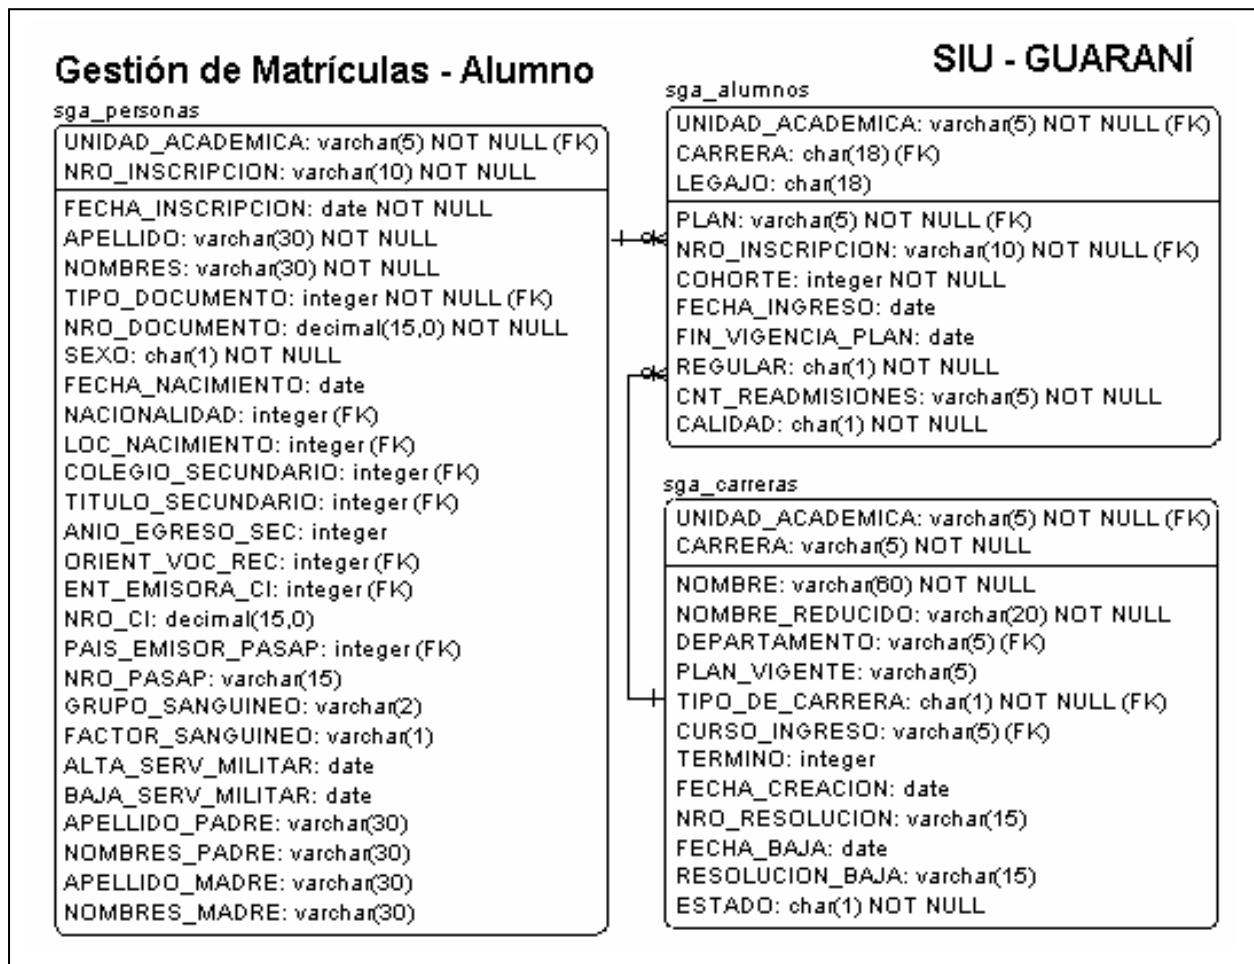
Gestión de Matrículas - Alumno

SIU - GUARANÍ

sga_personas

UNIDAD_ACADEMICA: varchar(5) NOT NULL (FK)
NRO_INSCRIPCION: varchar(10) NOT NULL

FECHA_INSCRIPCION: date NOT NULL
APELLIDO: varchar(30) NOT NULL
NOMBRES: varchar(30) NOT NULL
TIPO_DOCUMENTO: integer NOT NULL (FK)
NRO_DOCUMENTO: decimal(15,0) NOT NULL
SEXO: char(1) NOT NULL
FECHA_NACIMIENTO: date
NACIONALIDAD: integer (FK)
LOC_NACIMIENTO: integer (FK)
COLEGIO_SECUNDARIO: integer (FK)
TITULO_SECUNDARIO: integer (FK)
ANIO_EGRESO_SEC: integer
ORIENT_VOC_REC: integer (FK)
ENT_EMISORA_CI: integer (FK)
NRO_CI: decimal(15,0)
PAIS_EMISOR_PASAP: integer (FK)
NRO_PASAP: varchar(15)
GRUPO_SANGUINEO: varchar(2)
FACTOR_SANGUINEO: varchar(1)
ALTA_SERV_MILITAR: date
BAJA_SERV_MILITAR: date
APELLIDO_PADRE: varchar(30)
NOMBRES_PADRE: varchar(30)
APELLIDO_MADRE: varchar(30)
NOMBRES_MADRE: varchar(30)

sga_alumnos

UNIDAD_ACADEMICA: varchar(5) NOT NULL (FK)
CARRERA: char(18) (FK)
LEGAJO: char(18)

PLAN: varchar(5) NOT NULL (FK)
NRO_INSCRIPCION: varchar(10) NOT NULL (FK)
COHORTE: integer NOT NULL
FECHA_INGRESO: date
FIN_VIGENCIA_PLAN: date
REGULAR: char(1) NOT NULL
CNT_READMISIONES: varchar(5) NOT NULL
CALIDAD: char(1) NOT NULL

sga_carreras

UNIDAD_ACADEMICA: varchar(5) NOT NULL (FK)
CARRERA: varchar(5) NOT NULL

NOMBRE: varchar(60) NOT NULL
NOMBRE_REDUCIDO: varchar(20) NOT NULL
DEPARTAMENTO: varchar(5) (FK)
PLAN_VIGENTE: varchar(5)
TIPO_DE_CARRERA: char(1) NOT NULL (FK)
CURSO_INGRESO: varchar(5) (FK)
TERMINO: integer
FECHA_CREACION: date
NRO_RESOLUCION: varchar(15)
FECHA_BAJA: date
RESOLUCION_BAJA: varchar(15)
ESTADO: char(1) NOT NULL